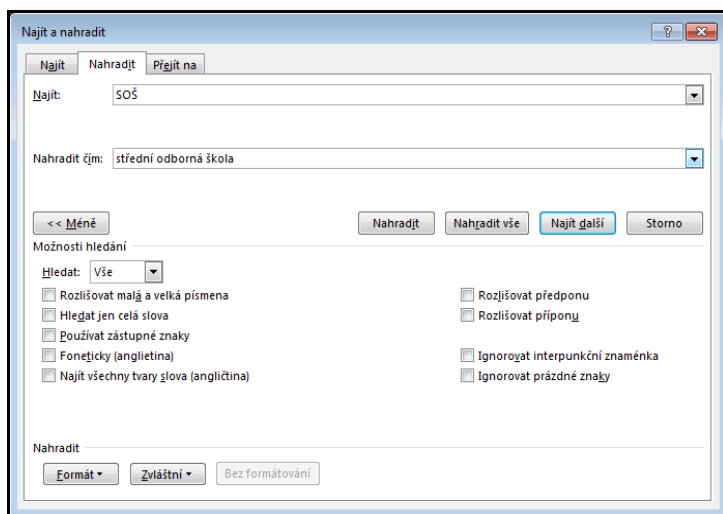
Najít a nahradit

?

Najít | Nahradit | Přejít na

Najít: SOŠ

Nahradit čím: střední odborná škola

<< Méně

Nahradit | Nahradit vše | Najít další | Storno

Možnosti hledání

Hledat: Vše

Rozlišovat malá a velká písmena
Hledat jen celá slova
Používat zástupné znaky
Foneticky (angličtina)
Najít všechny tvary slova (angličtina)

Rozlišovat předponu
Rozlišovat příponu
Ignorovat interpunkční znaménka
Ignorovat prázdné znaky

Nahradit

Formát ▾ | Zvláštní ▾ | Bez formátování